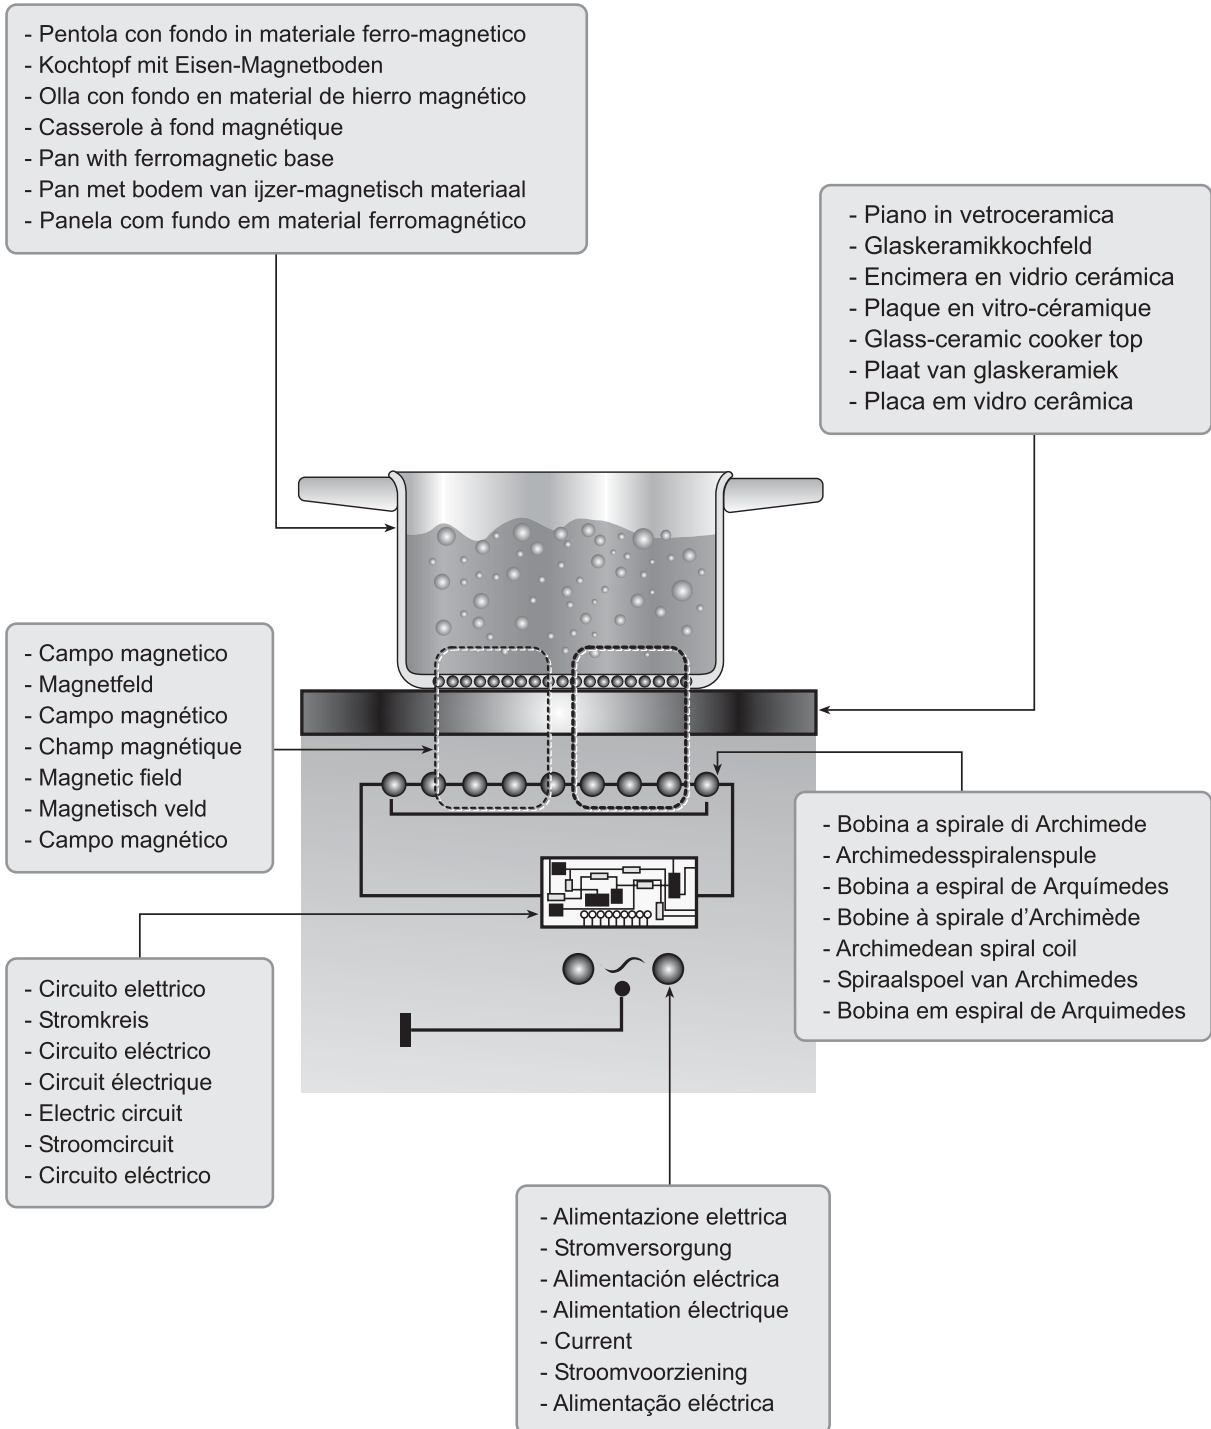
- Pentola con fondo in materiale ferro-magnetico
- Kochtopf mit Eisen-Magnetboden
- Olla con fondo en material de hierro magnético
- Casserole à fond magnétique
- Pan with ferromagnetic base
- Pan met bodem van ijzer-magnetisch materiaal
- Panela com fundo em material ferromagnético

- Piano in vetroceramica
- Glaskeramikkochfeld
- Encimera en vidrio cerámica
- Plaque en vitro-céramique
- Glass-ceramic cooker top
- Plaat van glaskeramiek
- Placa em vidro cerâmica

- Campo magnetico
- Magnetfeld
- Campo magnético
- Champ magnétique
- Magnetic field
- Magnetisch veld
- Campo magnético

- Bobina a spirale di Archimede
- Archimedesspiralenspule
- Bobina a espiral de Arquímedes
- Bobine à spirale d'Archimède
- Archimedean spiral coil
- Spiraalspoel van Archimedes
- Bobina em espiral de Arquimedes

- Circuito elettrico
- Stromkreis
- Circuito eléctrico
- Circuit électrique
- Electric circuit
- Stroomcircuit
- Circuito eléctrico

- Alimentazione elettrica
- Stromversorgung
- Alimentación eléctrica
- Alimentation électrique
- Current
- Stroomvoorziening
- Alimentação eléctrica